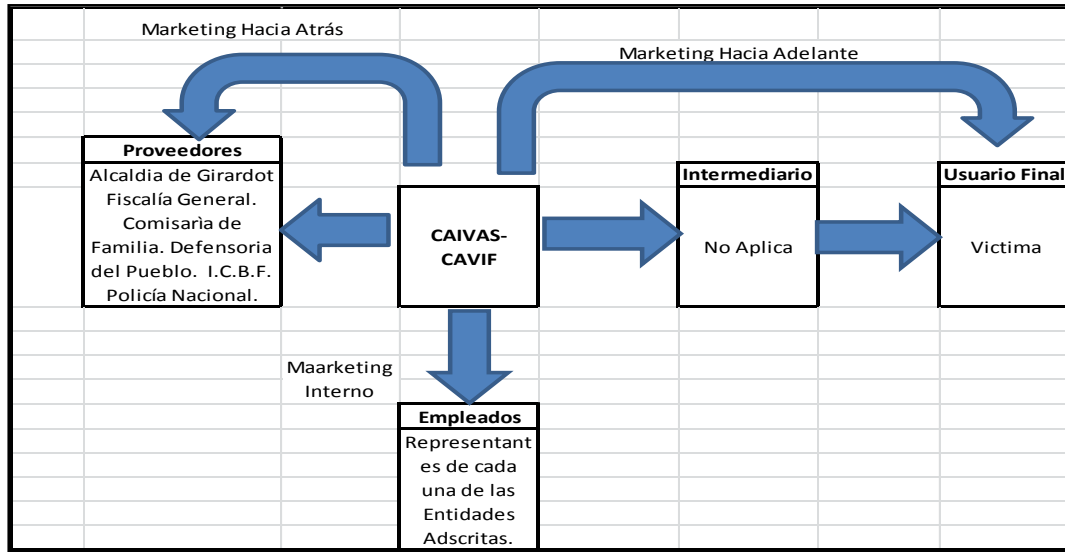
Marketing Hacia Atrás

Marketing Hacia Adelante

Proveedores

Alcaldia de Girardot Fiscalía General. Comisarìa de Familia. Defensoria del Pueblo. I.C.B.F. Policía Nacional.

CAIVAS-CAVIF

Intermediario

No Aplica

Usuario Final

Victima

Maarketing Interno

Empleados

Representantes de cada una de las Entidades Adscritas.